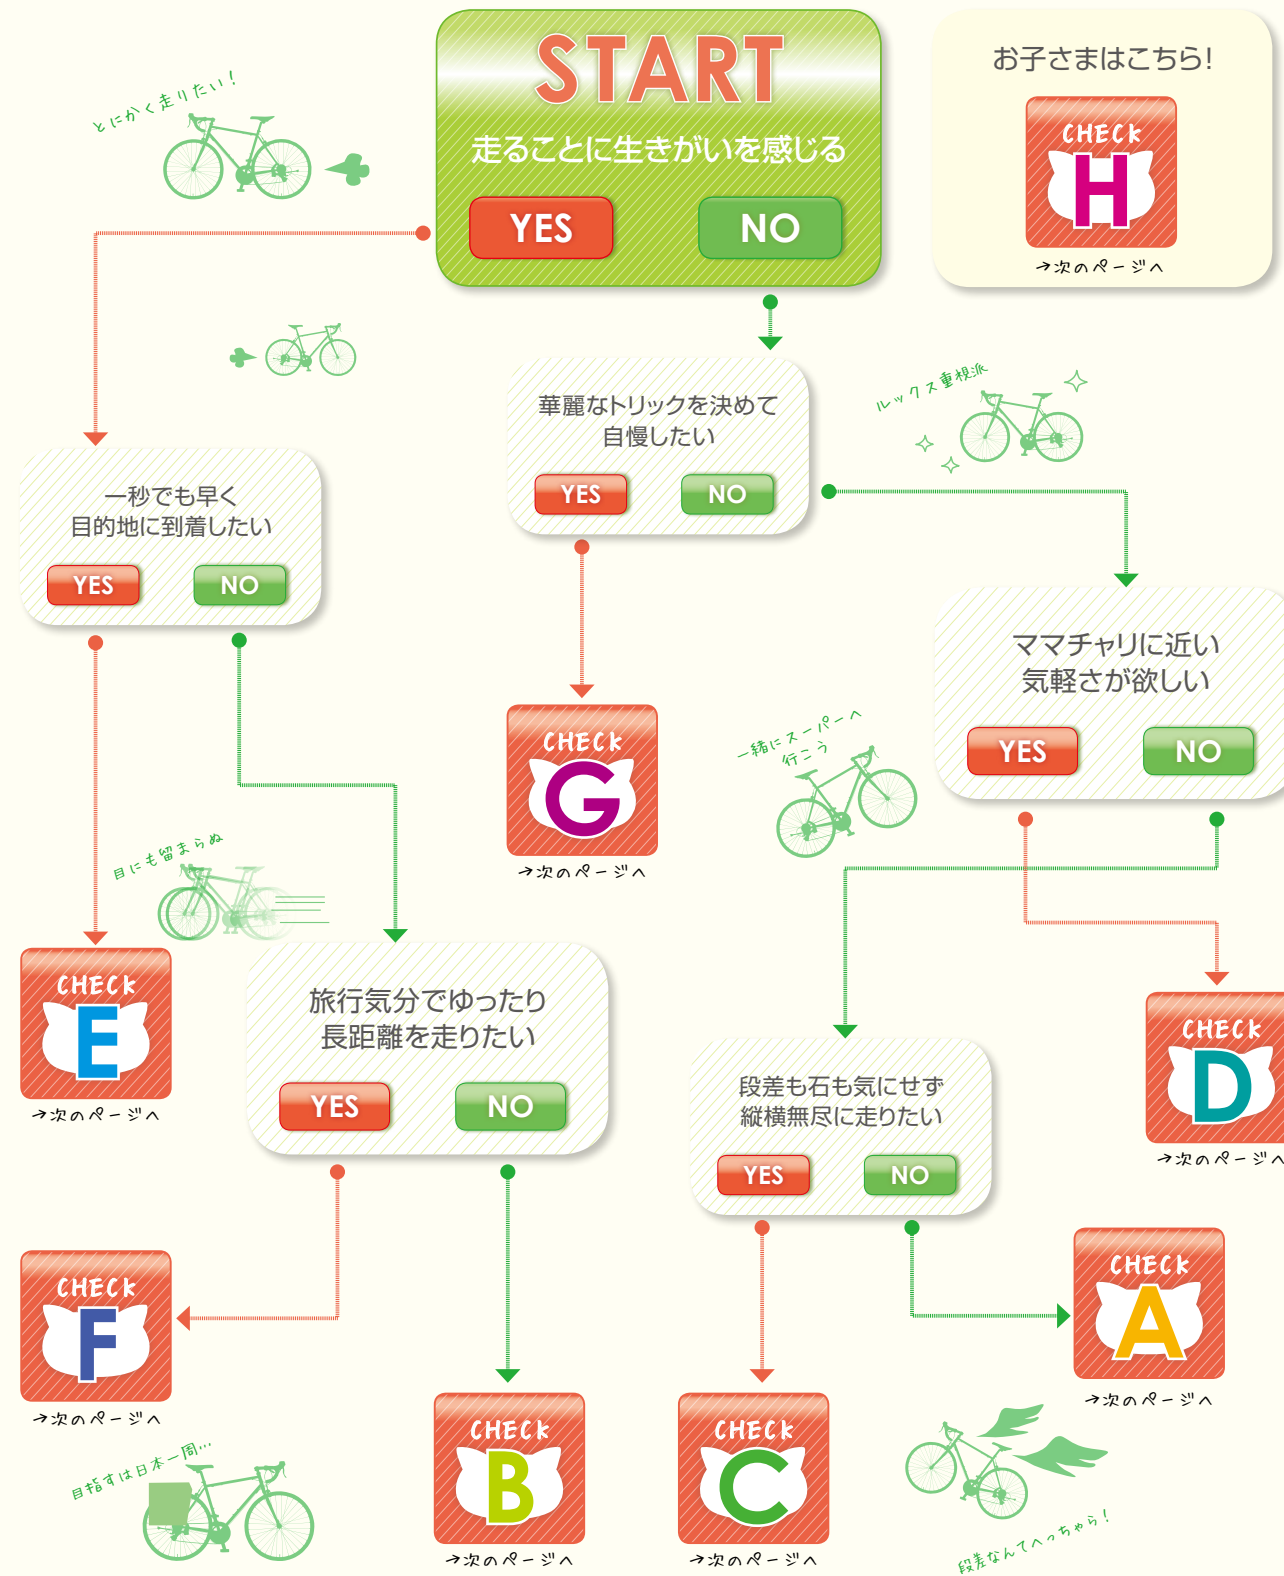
START
走ることに生きがいを感じる
YES
NO

お子さまはこちら!
CHECK
H
→次のページへ

とにかく走りたい!

華麗なトリックを決めて自慢したい
YES
NO

ルックス重視派

一秒でも早く目的地に到着したい
YES
NO

CHECK
G
→次のページへ

ママチャリに近い気軽さが欲しい
YES
NO

一緒にスーパーへ行こう

目にも留まらぬ

CHECK
E
→次のページへ

旅行気分でゆったり長距離を走りたい
YES
NO

段差も石も気にせず縦横無尽に走りたい
YES
NO

CHECK
D
→次のページへ

CHECK
F
→次のページへ

CHECK
A
→次のページへ

目指すは日本一周…

CHECK
B
→次のページへ

CHECK
C
→次のページへ

段差なんてへっちゃら!